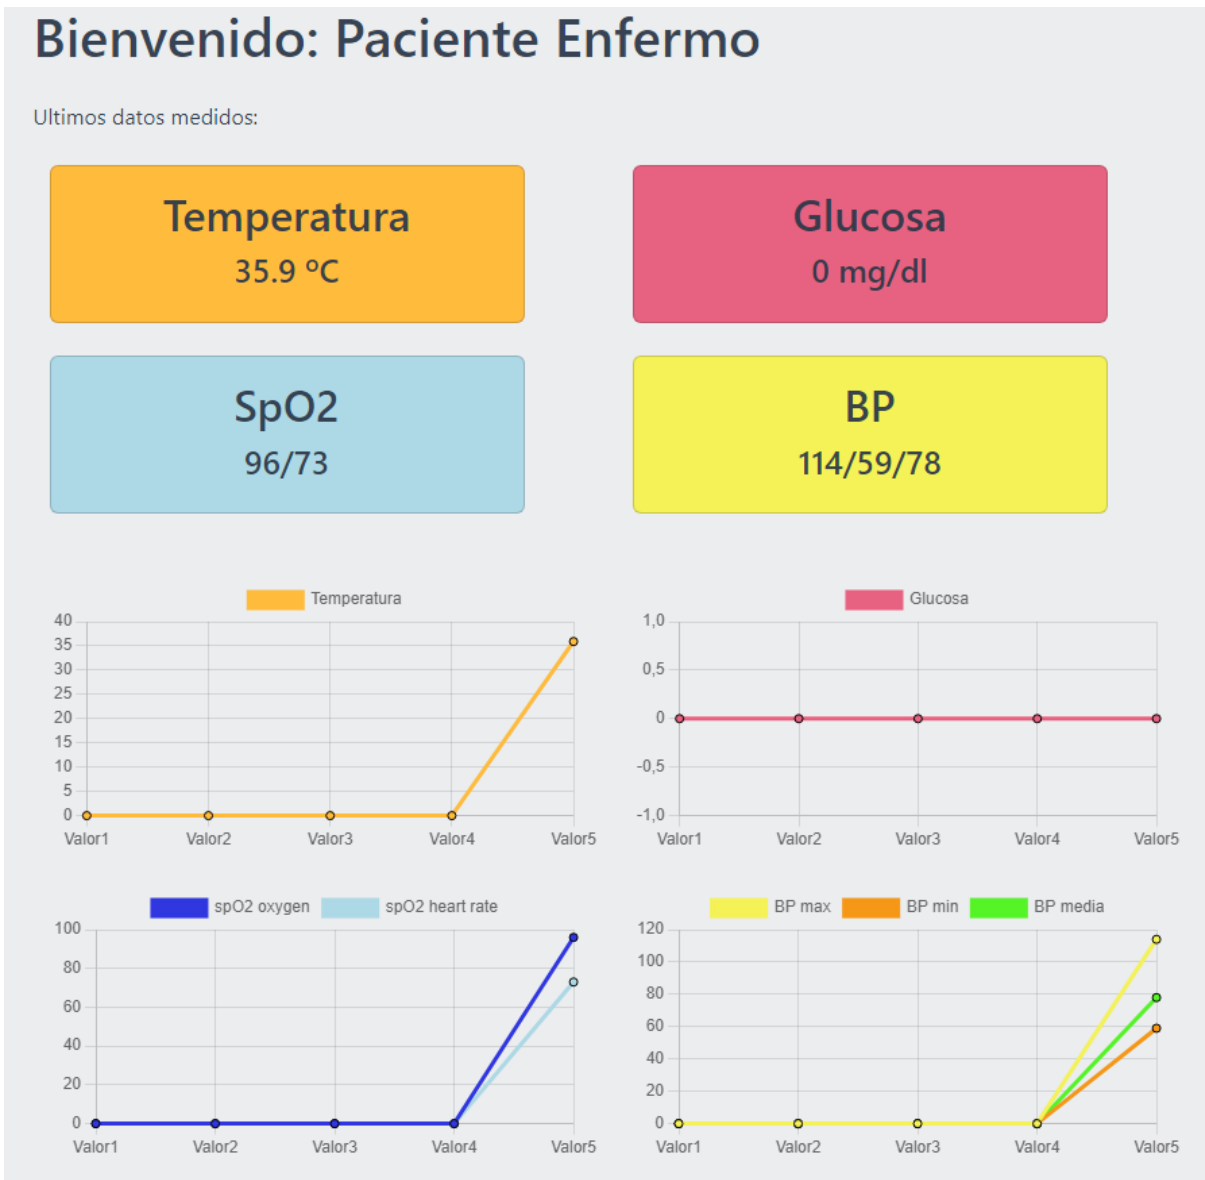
Bienvenido: Paciente Enfermo

Ultimos datos medidos:

Temperatura
35.9 ºC

Glucosa
0 mg/dl

SpO2
96/73

BP
114/59/78

Temperatura
40
35
30
25
20
15
10
5
0
Valor1 Valor2 Valor3 Valor4 Valor5

Glucosa
1,0
0,5
0
-0,5
-1,0
Valor1 Valor2 Valor3 Valor4 Valor5

spO2 oxygen spO2 heart rate
100
80
60
40
20
0
Valor1 Valor2 Valor3 Valor4 Valor5

BP max BP min BP media
120
100
80
60
40
20
0
Valor1 Valor2 Valor3 Valor4 Valor5